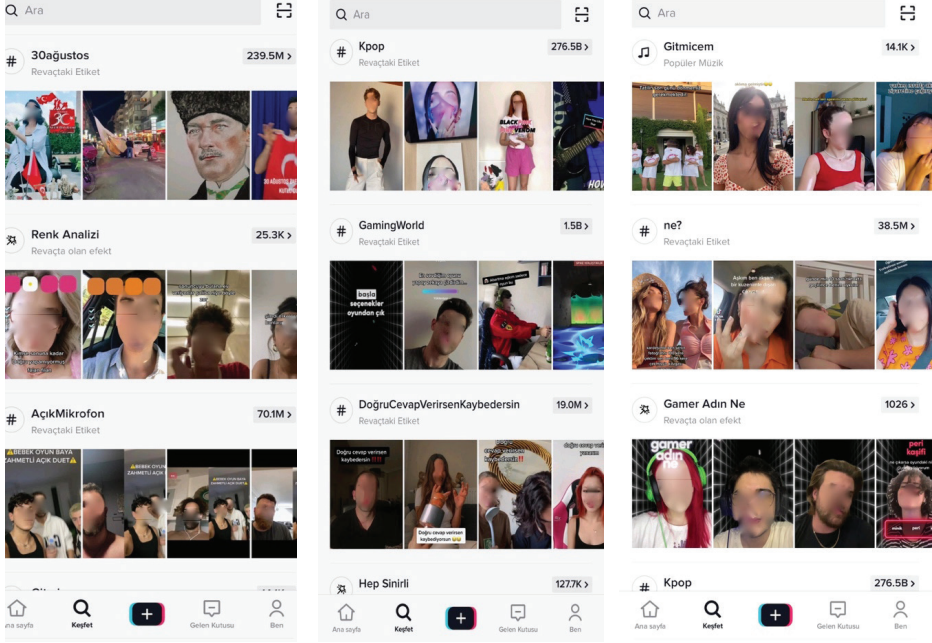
Ara

30ağustos
Revaçtaki Etiket
239.5M >

Renk Analizi
Revaçta olan efekt
25.3K >

AçıkMikrofon
Revaçtaki Etiket
70.1M >

⚠️BEBEK OYUN BAYA ZAHMETLİ AÇIK DUET⚠️

⚠️BEBEK OYUN BAYA ZAHMETLİ AÇIK DUET⚠️

Ana sayfa
Keşfet
+
Gelen Kutusu
Ben

Ara

Kpop
Revaçtaki Etiket
276.5B >

BLACKPINK VENOM

GamingWorld
Revaçtaki Etiket
1.5B >

basla seçenekler oyundan çık

DoğruCevapVerirsenKaybedersin
Revaçtaki Etiket
19.0M >

Doğru cevap verirsen kaybedersin

Doğru cevap verirsen kaybedersin

Hep Sinirli
127.7K >

Ana sayfa
Keşfet
+
Gelen Kutusu
Ben

Ara

Gitmicem
Popüler Müzik
14.1K >

ne?
Revaçtaki Etiket
38.5M >

Gamer Adın Ne
Revaçta olan efekt
1026 >

gamer adın ne

peri kaşifi

Kpop
276.5B >

Ana sayfa
Keşfet
+
Gelen Kutusu
Ben